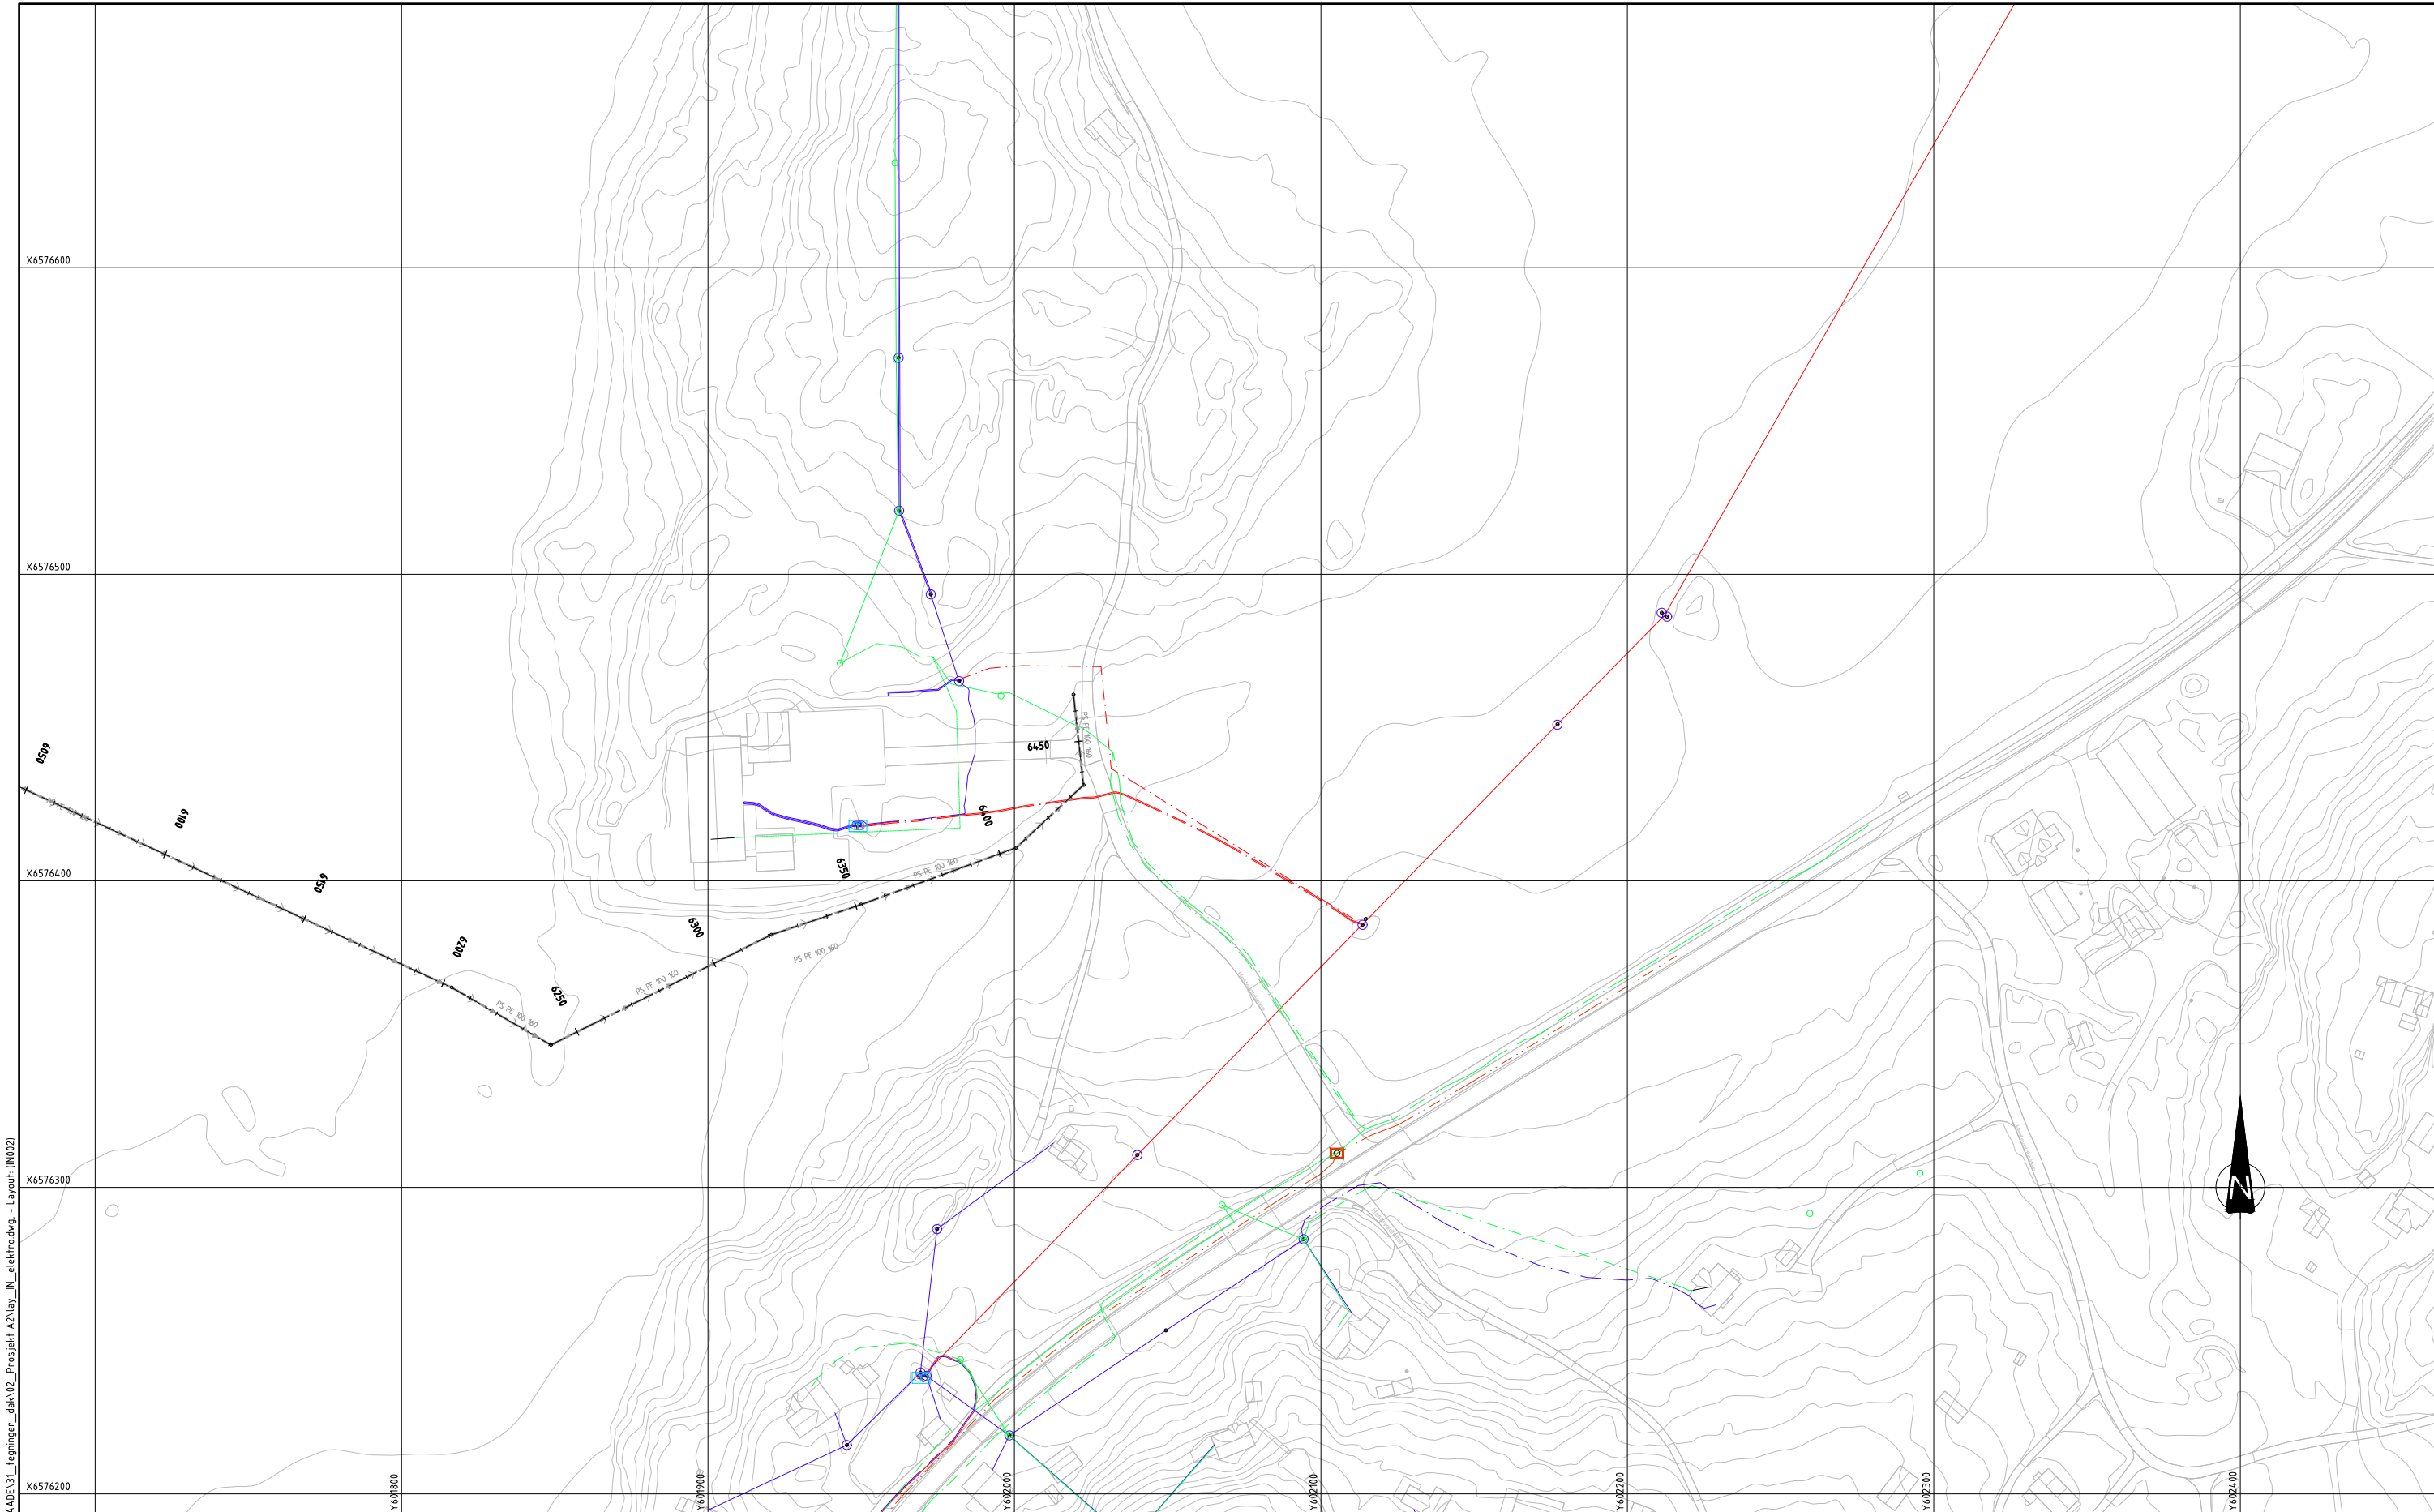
X6576600

X6576500

X6576400

X6576300

X6576200

6050

6100

6150

6200

6250

6300

6350

6400

6450

PS PE 100 160

PS PE 100 160

PS PE 100 160

PS PE 100 160

PS PE 100 160

N

Y601800

Y601900

Y602000

Y602100

Y602200

Y602300

Y602400

ADE\31_tegninger_dak\02_Prosjekt A2\lay_IN_elektro.dwg - Layout: (IN002)